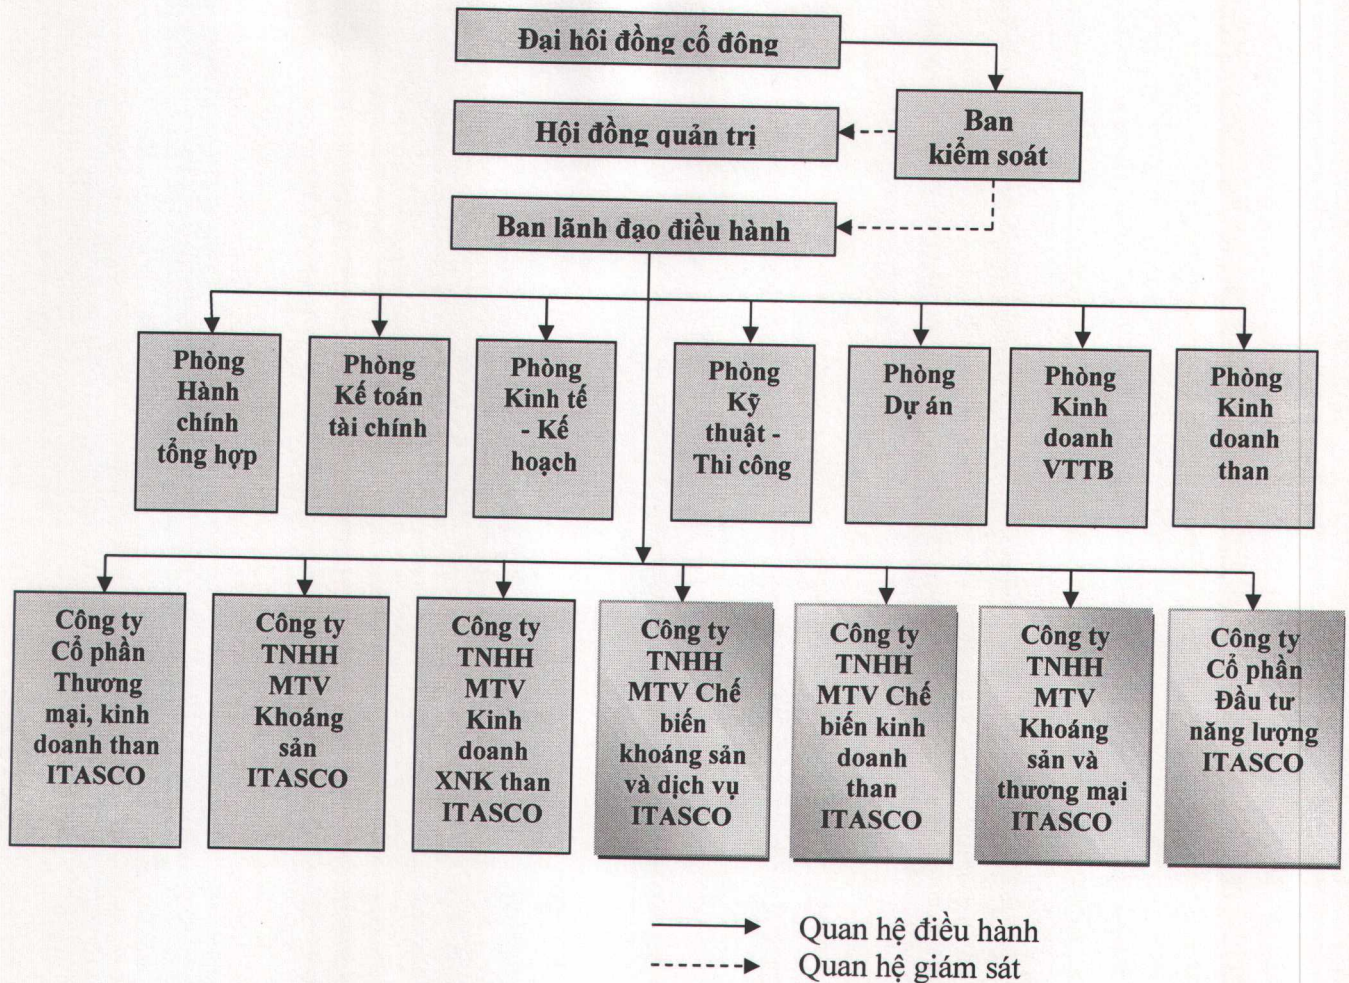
Đại hội đồng cổ đông

Ban kiểm soát

Hội đồng quản trị

Ban lãnh đạo điều hành

Phòng Hành chính tổng hợp

Phòng Kế toán tài chính

Phòng Kinh tế - Kế hoạch

Phòng Kỹ thuật - Thi công

Phòng Dự án

Phòng Kinh doanh VTTB

Phòng Kinh doanh than

Công ty Cổ phần Thương mại, kinh doanh than ITASCO

Công ty TNHH MTV Khoáng sản ITASCO

Công ty TNHH MTV Kinh doanh XNK than ITASCO

Công ty TNHH MTV Chế biến khoáng sản và dịch vụ ITASCO

Công ty TNHH MTV Chế biến kinh doanh than ITASCO

Công ty TNHH MTV Khoáng sản và thương mại ITASCO

Công ty Cổ phần Đầu tư năng lượng ITASCO

Quan hệ điều hành

Quan hệ giám sát